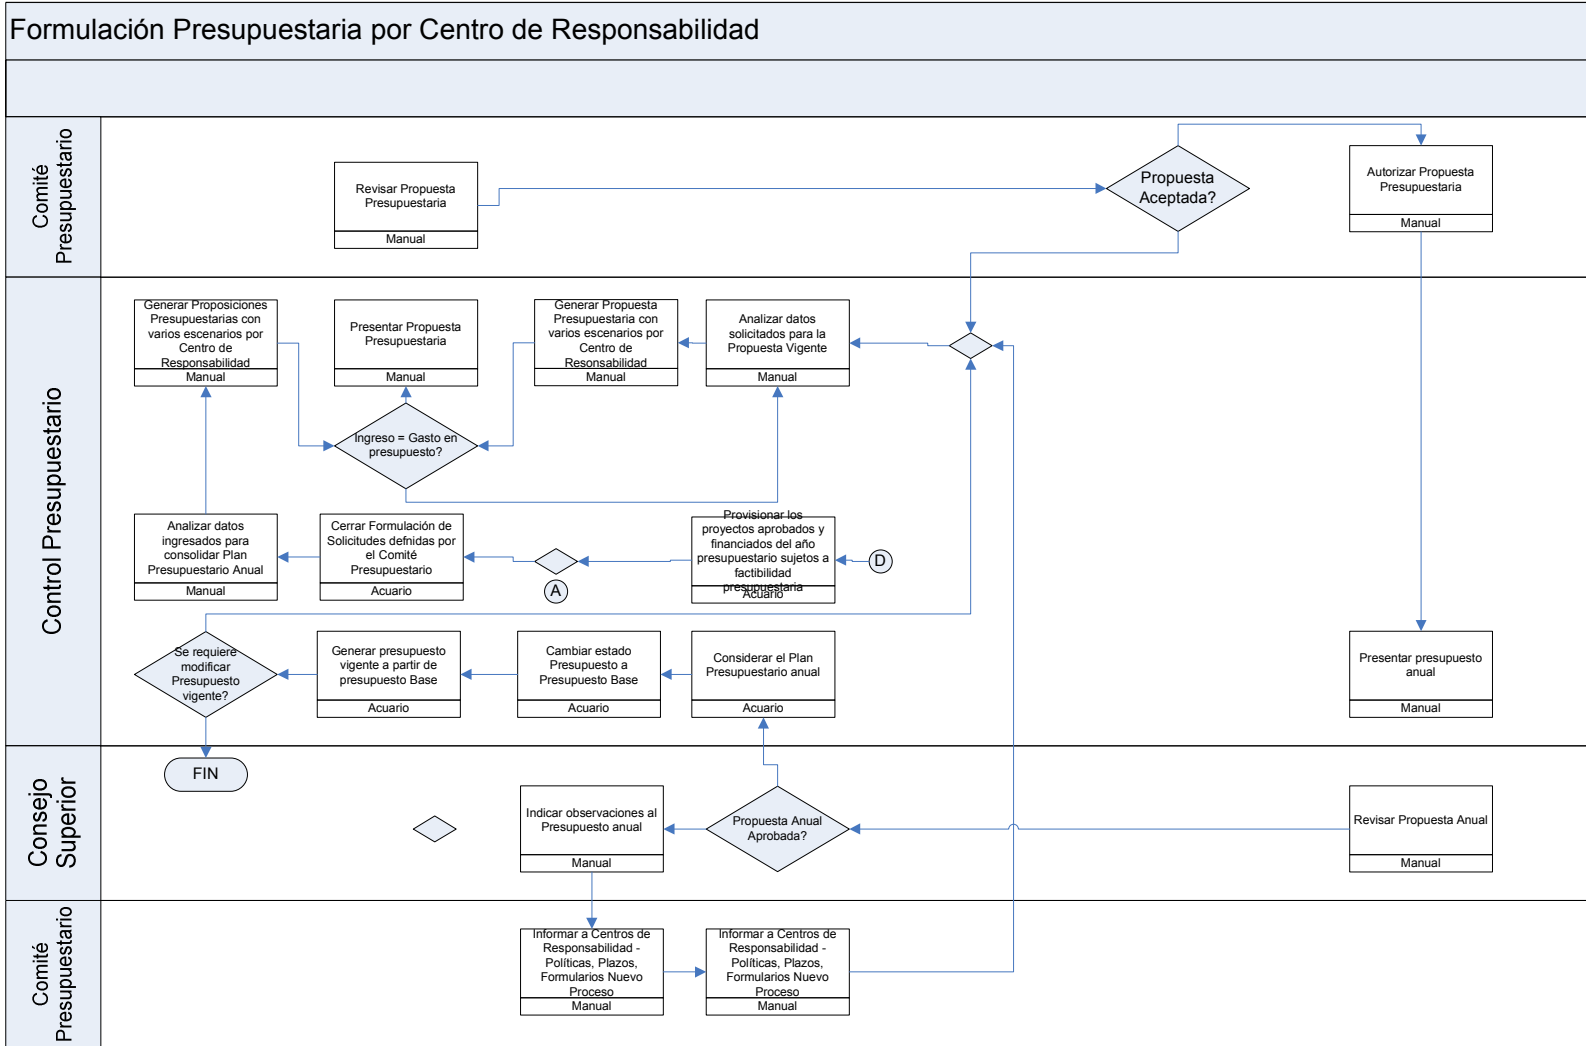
Formulación Presupuestaria por Centro de Responsabilidad

Comité Presupuestario

Revisar Propuesta Presupuestaria
Manual

Propuesta Aceptada?

Autorizar Propuesta Presupuestaria
Manual

Control Presupuestario

Generar Proposiciones Presupuestarias con varios escenarios por Centro de Responsabilidad
Manual

Presentar Propuesta Presupuestaria
Manual

Generar Propuesta Presupuestaria con varios escenarios por Centro de Resonsabilidad
Manual

Analizar datos solicitados para la Propuesta Vigente
Manual

Ingreso = Gasto en presupuesto?

Analizar datos ingresados para consolidar Plan Presupuestario Anual
Manual

Cerrar Formulación de Solicitudes defnidas por el Comité Presupuestario
Acuario

A

Provisionar los proyectos aprobados y financiados del año presupuestario sujetos a factibilidad presupuestaria
Acuario

D

Se requiere modificar Presupuesto vigente?

Generar presupuesto vigente a partir de presupuesto Base
Acuario

Cambiar estado Presupuesto a Presupuesto Base
Acuario

Considerar el Plan Presupuestario anual
Acuario

Presentar presupuesto anual
Manual

Consejo Superior

FIN

Indicar observaciones al Presupuesto anual
Manual

Propuesta Anual Aprobada?

Revisar Propuesta Anual
Manual

Comité Presupuestario

Informar a Centros de Responsabilidad - Políticas, Plazos, Formularios Nuevo Proceso
Manual

Informar a Centros de Responsabilidad - Políticas, Plazos, Formularios Nuevo Proceso
Manual